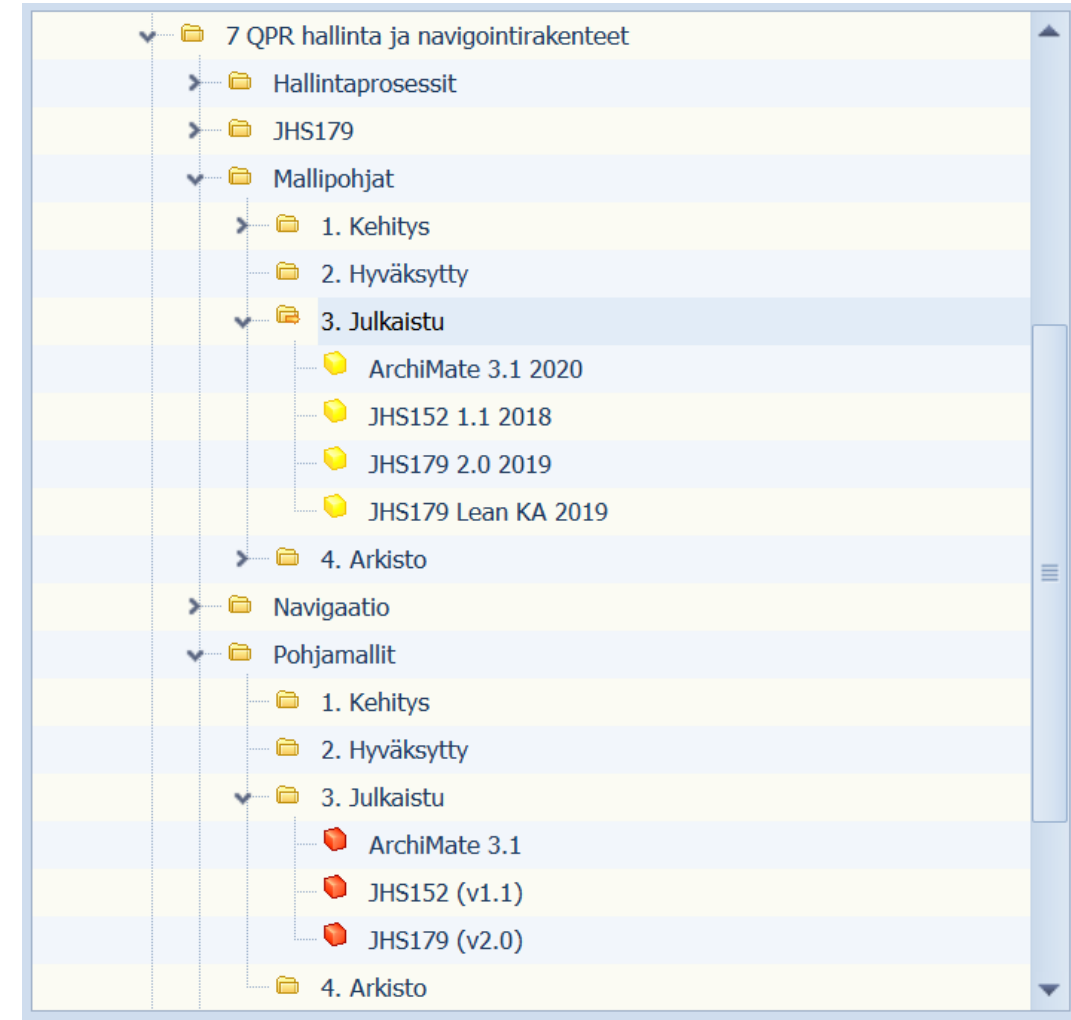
7 QPR hallinta ja navigointirakenteet
Hallintaprosessit
JHS179
Mallipohjat
1. Kehitys
2. Hyväksytty
3. Julkaistu
ArchiMate 3.1 2020
JHS152 1.1 2018
JHS179 2.0 2019
JHS179 Lean KA 2019
4. Arkisto
Navigaatio
Pohjamallit
1. Kehitys
2. Hyväksytty
3. Julkaistu
ArchiMate 3.1
JHS152 (v1.1)
JHS179 (v2.0)
4. Arkisto